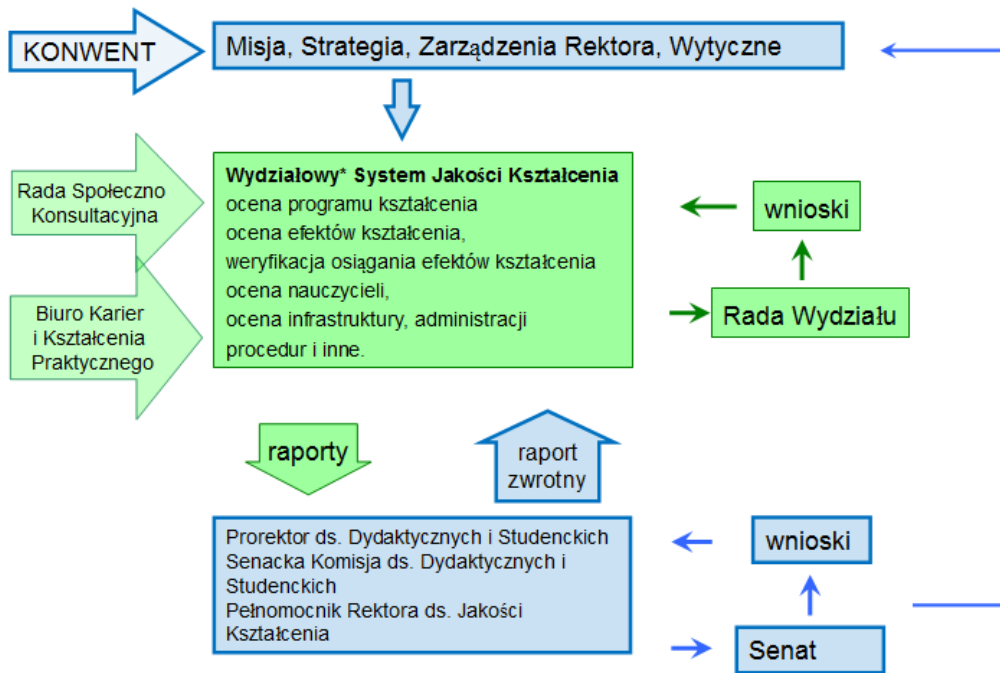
KONWENT

Misja, Strategia, Zarządzenia Rektora, Wytyczne

Rada Społeczno Konsultacyjna

Biuro Karier i Kształcenia Praktycznego

**Wydziałowy* System Jakości Kształcenia**
ocena programu kształcenia
ocena efektów kształcenia,
weryfikacja osiągania efektów kształcenia
ocena nauczycieli,
ocena infrastruktury, administracji
procedur i inne.

wnioski

Rada Wydziału

raporty

raport zwrotny

Prorektor ds. Dydaktycznych i Studenckich
Senacka Komisja ds. Dydaktycznych i Studenckich
Pełnomocnik Rektora ds. Jakości Kształcenia

wnioski

Senat